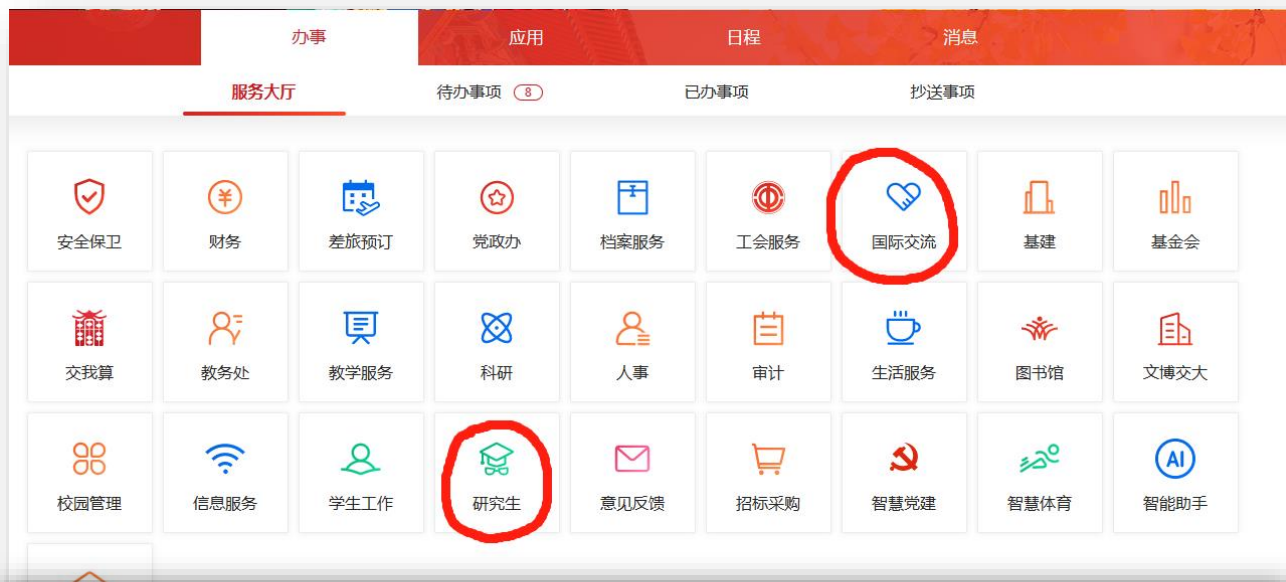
办事 应用 日程 消息

服务大厅 待办事项 8 已办事项 抄送事项

安全保卫
财务
差旅预订
党政办
档案服务
工会服务
国际交流
基建
基金会
交我算
教务处
教学服务
科研
人事
审计
生活服务
图书馆
文博交大
校园管理
信息服务
学生工作
研究生
意见反馈
招标采购
智慧党建
智慧体育
AI
智能助手